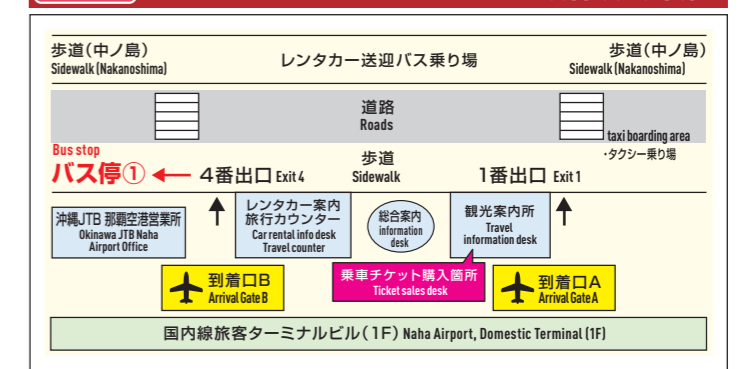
歩道（中ノ島）
Sidewalk (Nakanoshima)

レンタカー送迎バス乗り場

歩道（中ノ島）
Sidewalk (Nakanoshima)

道路
Roads

taxi boarding area
・タクシー乗り場

Bus stop
バス停①

4番出口 Exit 4

歩道
Sidewalk

1番出口 Exit 1

沖縄JTB 那覇空港営業所
Okinawa JTB Naha Airport Office

レンタカー案内
旅行カウンター
Car rental info desk
Travel counter

総合案内
information desk

観光案内所
Travel information desk

到着口B
Arrival Gate B

乗車チケット購入箇所
Ticket sales desk

到着口A
Arrival Gate A

国内線旅客ターミナルビル（1F） Naha Airport, Domestic Terminal (1F)